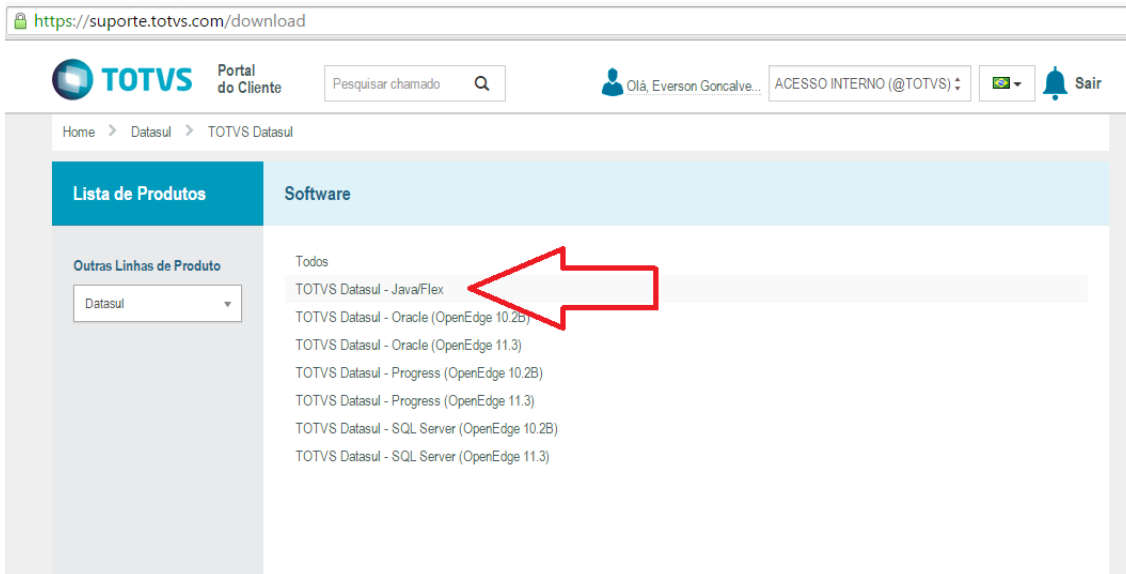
https://suporte.totvs.com/download

TOTVS Portal do Cliente

Pesquisar chamado

Olá, Everson Goncalve...

ACESSO INTERNO (@TOTVS)

Sair

Home > Datasul > TOTVS Datasul

Lista de Produtos

Software

Outras Linhas de Produto

Datasul

Todos

TOTVS Datasul - Java/Flex

TOTVS Datasul - Oracle (OpenEdge 10.2B)

TOTVS Datasul - Oracle (OpenEdge 11.3)

TOTVS Datasul - Progress (OpenEdge 10.2B)

TOTVS Datasul - Progress (OpenEdge 11.3)

TOTVS Datasul - SQL Server (OpenEdge 10.2B)

TOTVS Datasul - SQL Server (OpenEdge 11.3)